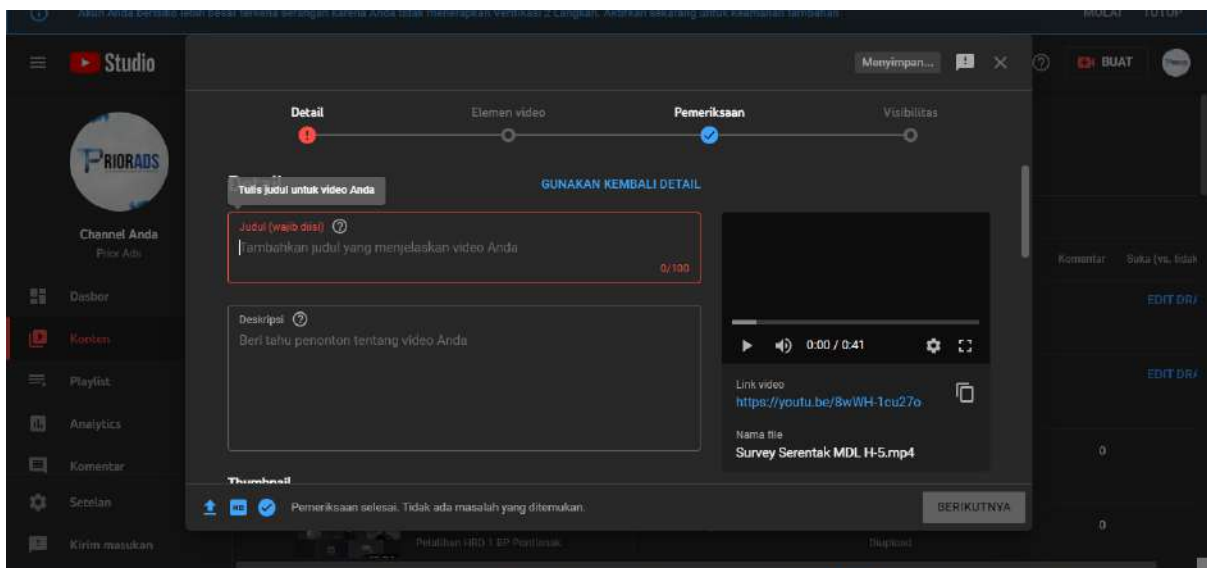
Akun Anda berisiko lebih besar terkena serangan karena Anda tidak menerapkan Verifikasi 2 Langkah. Aktifkan sekarang untuk keamanan tambahan MULAI TUTUP

Studio

Menyimpan...

BUAT

PRIORADS

Channel Anda
Prior Adi

Dasbor
Konten
Playlist
Analytics
Komentar
Setelan
Kirim masukan

Detail
Elemen video
Pemeriksaan
Visibilitas

Tulis judul untuk video Anda

GUNAKAN KEMBALI DETAIL

Judul (wajib diisi)
Tambahkan judul yang menjelaskan video Anda
0/100

Deskripsi
Beri tahu penonton tentang video Anda

0:00 / 0:41

Link video
https://youtu.be/8wWH-1cu27o

Nama file
Survey Serentak MDL H-5.mp4

Thumbnail

Pemeriksaan selesai. Tidak ada masalah yang ditemukan.

BERIKUTNYA

Komentar
Suka (vs. tidak

EDIT DRA
EDIT DRA
0
0

Pelatihan HRD 1 EP Pontianak
Diupload